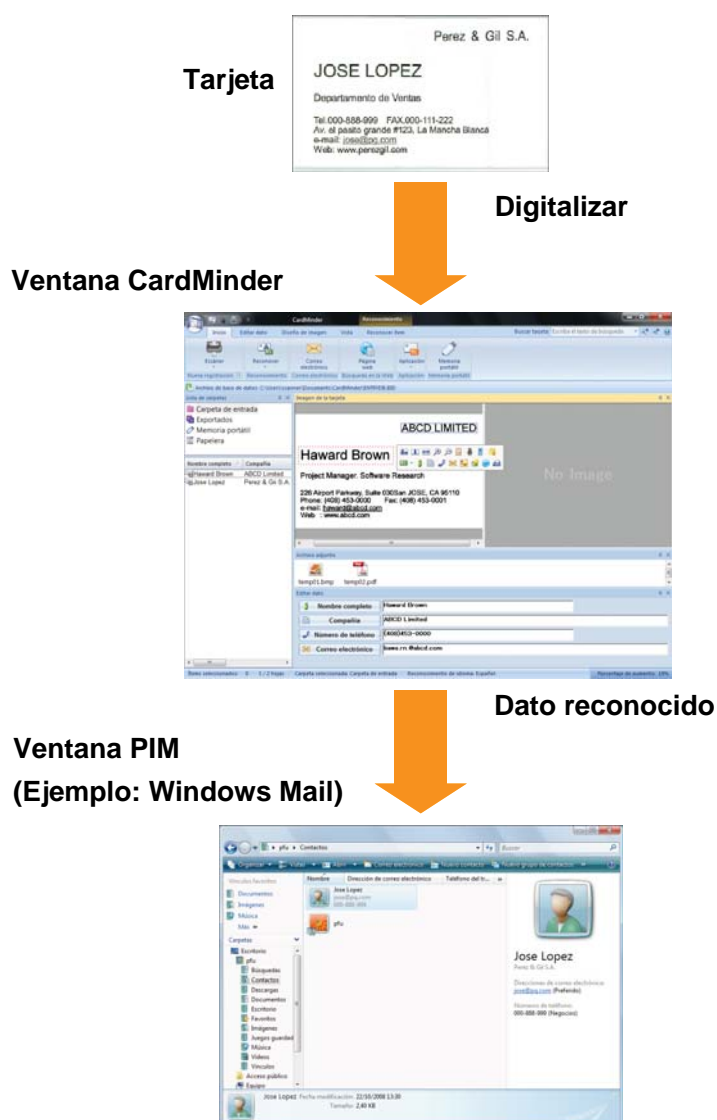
Tarjeta

Perez & Gil S.A.

JOSE LOPEZ

Departamento de Ventas

Tel.000-888-999 FAX.000-111-222
Av. el pasito grande #123, La Mancha Blanca
e-mail: jose@pg.com
Web: www.perezgil.com

Digitalizar

Ventana CardMinder

CardMinder

Inicio Editar dato Diseño de imagen Vista

Escáner Reconocer Correo electrónico Página web Aplicación Memoria portátil

Lista de carpetas

Carpeta de entrada
Exportados
Memoria portátil
Papelera

| Nombre completo | Compañía |
|---|---|
| Haward Brown | ABCD Limited |
| Jose Lopez | Perez & Gil S.A. |

Imagen de la tarjeta

ABCD LIMITED

Haward Brown

Project Manager, Software Research

226 Airport Parkway, Suite 030San JOSE, CA 95110
Phone: (408) 453-0000 Fax: (408) 453-0001
e-mail: haward@abcd.com
Web : www.abcd.com

No Image

Archivos adjuntos

temp01.bmp temp02.pdf

Editar dato

| Nombre completo | Haward Brown |
|---|---|
| Compañía | ABCD Limited |
| Número de teléfono | (408)453-0000 |
| Correo electrónico | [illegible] |

Dato reconocido

Ventana PIM
(Ejemplo: Windows Mail)

pfu ▸ Contactos

Organizar

Vínculos favoritos
Documentos
Imágenes
Música
Más

Carpetas
Escritorio
pfu
Búsquedas
Contactos
Descargas
Documentos
Escritorio
Favoritos
Imágenes
Juegos guardados
Música
Vídeos
Vínculos
Acceso público
Equipo

Nombre Dirección de correo electrónico Teléfono del tr...

Jose Lopez
pfu

Jose Lopez
Perez & Gil S.A.
Direcciones de correo electrónico
jose@pg.com (Preferido)
Números de teléfono
000-888-999 (Negocios)

Jose Lopez Fecha modificación: 22/10/2008 13:30
Tamaño: 2,40 KB